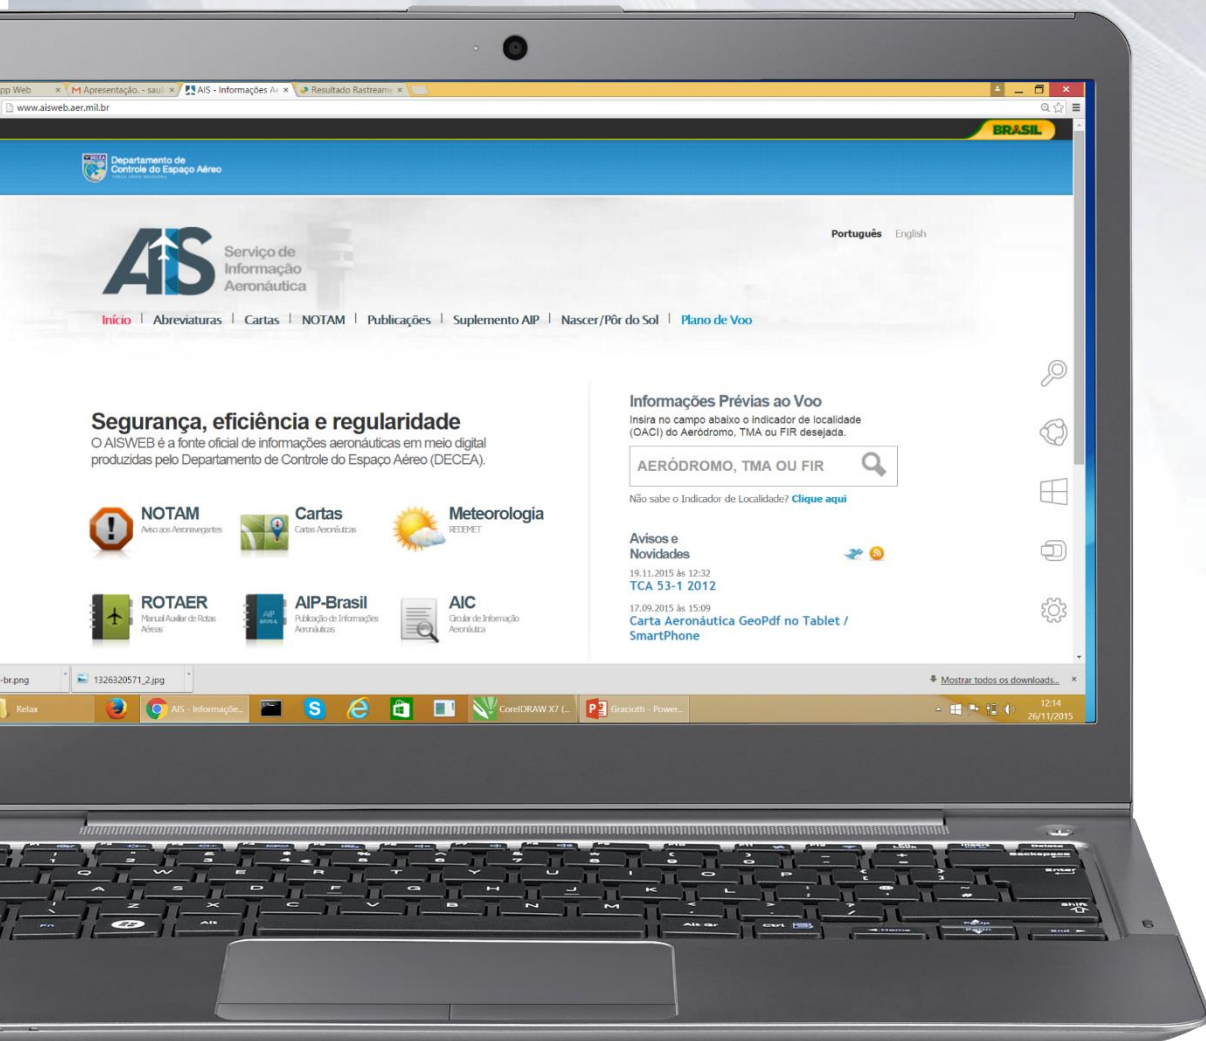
pp Web × M Apresentação. - saul × AIS - Informações A × Resultado Rastream ×

www.aisweb.aer.mil.br

BRASIL

Departamento de Controle do Espaço Aéreo

AIS Serviço de Informação Aeronáutica

Português English

Início | Abreviaturas | Cartas | NOTAM | Publicações | Suplemento AIP | Nascer/Pôr do Sol | Plano de Voo

Segurança, eficiência e regularidade
O AISWEB é a fonte oficial de informações aeronáuticas em meio digital produzidas pelo Departamento de Controle do Espaço Aéreo (DECEA).

NOTAM
Aviso aos Aeronavegantes

Cartas
Cartas Aeronáuticas

Meteorologia
REDEMET

ROTAER
Manual Auxiliar de Rotas Aéreas

AIP-Brasil
Publicação de Informações Aeronáuticas

AIC
Circular de Informação Aeronáutica

Informações Prévias ao Voo
Insira no campo abaixo o indicador de localidade (OACI) do Aeródromo, TMA ou FIR desejada.

AERÓDROMO, TMA OU FIR

Não sabe o Indicador de Localidade? Clique aqui

Avisos e Novidades

19.11.2015 às 12:32
TCA 53-1 2012

17.09.2015 às 15:09
Carta Aeronáutica GeoPdf no Tablet / SmartPhone

-br.png 1326320571_2.jpg Mostrar todos os downloads... ×

Relax AIS - Informaçõe... CorelDRAW X7 (... Graciolli - Power...

12:14 26/11/2015